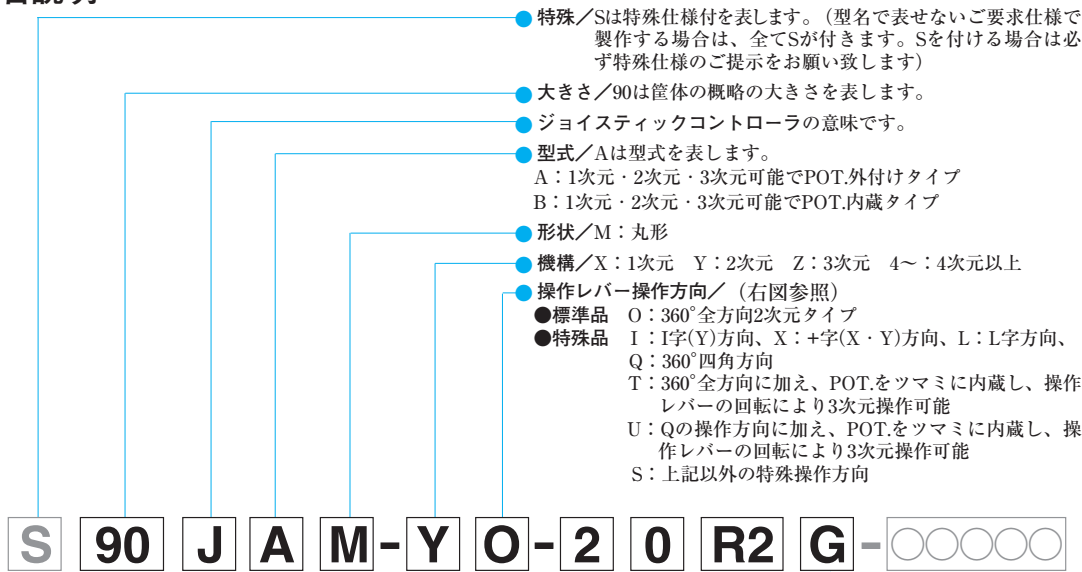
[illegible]説明

特殊／Sは特殊仕様付を表します。（型名で表せないご要求仕様で製作する場合は、全てSが付きます。Sを付ける場合は必ず特殊仕様のご提示をお願い致します）

大きさ／90は筐体の概略の大きさを表します。

ジョイスティックコントローラの意味です。

型式／Aは型式を表します。
A：1次元・2次元・3次元可能でPOT.外付けタイプ
B：1次元・2次元・3次元可能でPOT.内蔵タイプ

形状／M：丸形

機構／X：1次元　Y：2次元　Z：3次元　4～：4次元以上

操作レバー操作方向／（右図参照）
●標準品　O：360°全方向2次元タイプ
●特殊品　I：I字(Y)方向、X：+字(X・Y)方向、L：L字方向、
Q：360°四角方向
T：360°全方向に加え、POT.をツマミに内蔵し、操作レバーの回転により3次元操作可能
U：Qの操作方向に加え、POT.をツマミに内蔵し、操作レバーの回転により3次元操作可能
S：上記以外の特殊操作方向

S　90　J　A　M - Y　O - 2　0　R2　G - ○○○○○